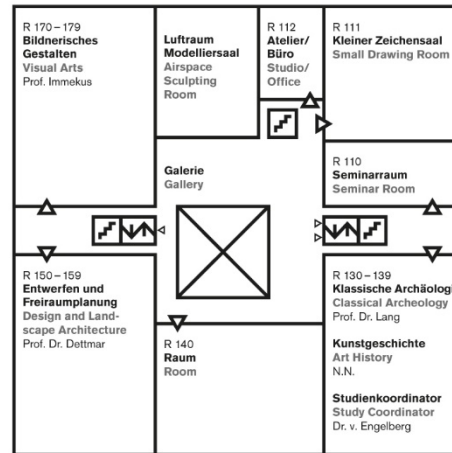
R 170 – 179
Bildnerisches Gestalten
Visual Arts
Prof. Immekus

Luftraum Modelliersaal
Airspace Sculpting Room

R 112
Atelier/ Büro
Studio/ Office

R 111
Kleiner Zeichensaal
Small Drawing Room

Galerie
Gallery

R 110
Seminarraum
Seminar Room

R 150 – 159
Entwerfen und Freiraumplanung
Design and Landscape Architecture
Prof. Dr. Dettmar

R 140
Raum
Room

R 130 – 139
Klassische Archäologi
Classical Archeology
Prof. Dr. Lang

Kunstgeschichte
Art History
N.N.

Studienkoordinator
Study Coordinator
Dr. v. Engelberg